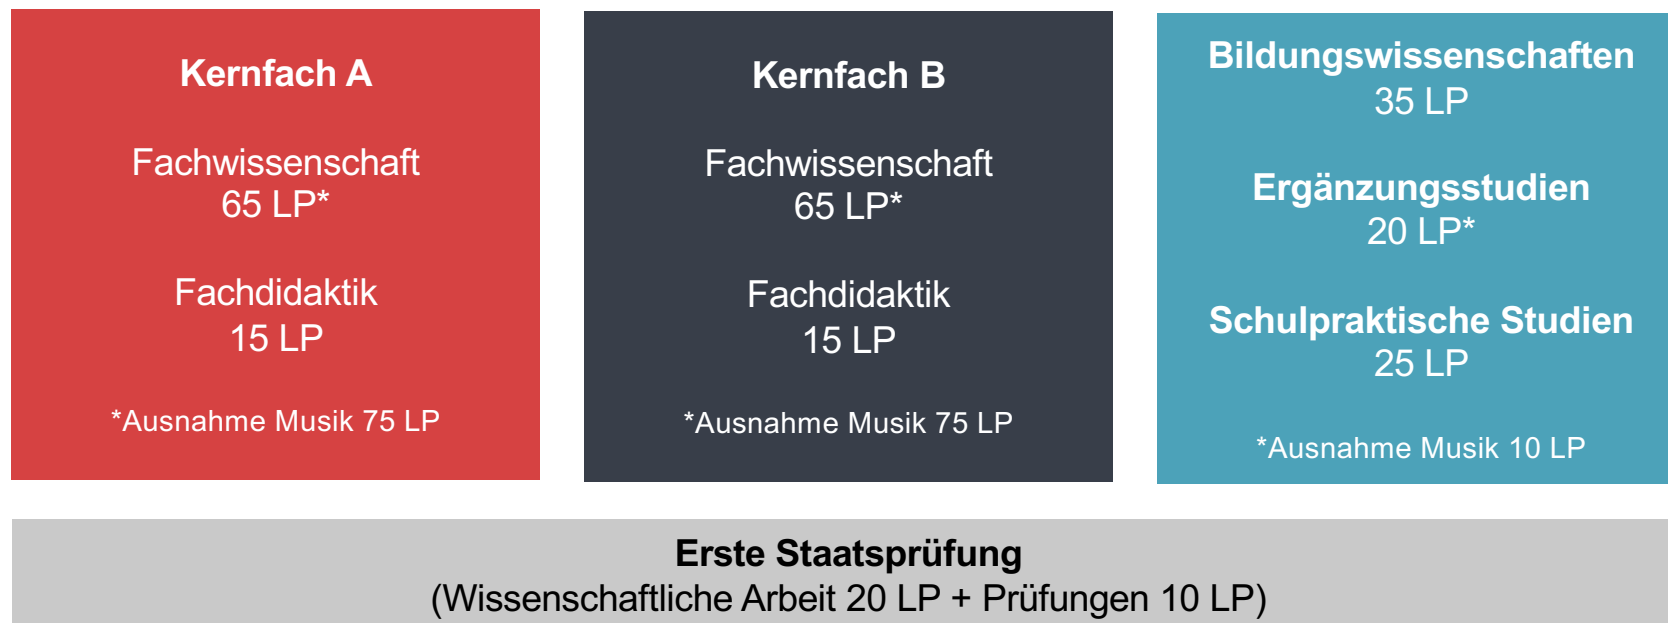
Kernfach A

Fachwissenschaft
65 LP*

Fachdidaktik
15 LP

*Ausnahme Musik 75 LP

Kernfach B

Fachwissenschaft
65 LP*

Fachdidaktik
15 LP

*Ausnahme Musik 75 LP

Bildungswissenschaften
35 LP

Ergänzungsstudien
20 LP*

Schulpraktische Studien
25 LP

*Ausnahme Musik 10 LP

Erste Staatsprüfung
(Wissenschaftliche Arbeit 20 LP + Prüfungen 10 LP)